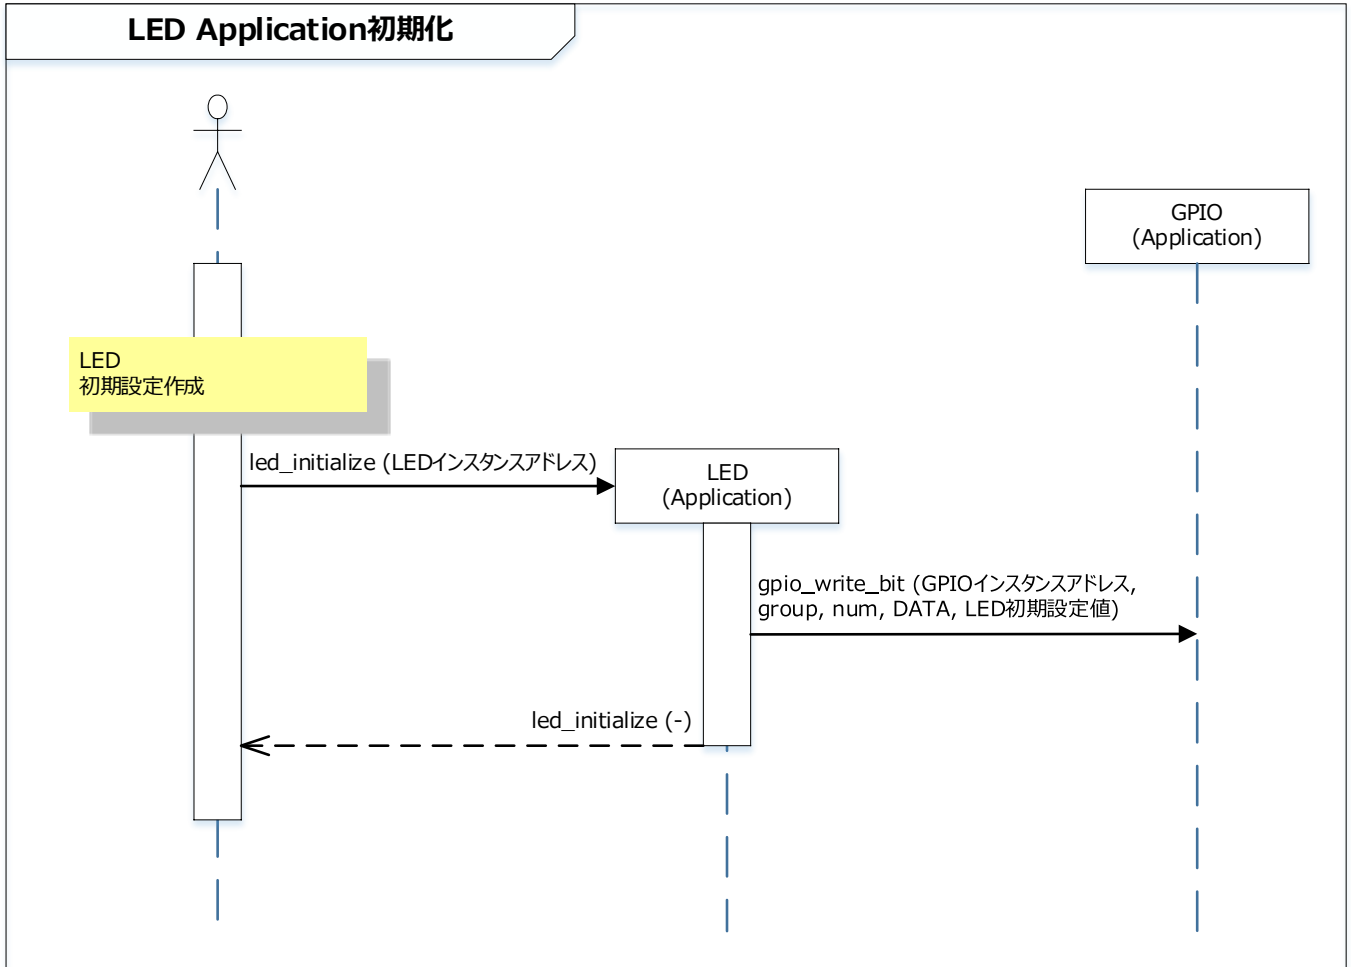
LED Application初期化

GPIO
(Application)

LED
初期設定作成

led_initialize (LEDインスタンスアドレス)

LED
(Application)

gpio_write_bit (GPIOインスタンスアドレス, group, num, DATA, LED初期設定値)

led_initialize (-)